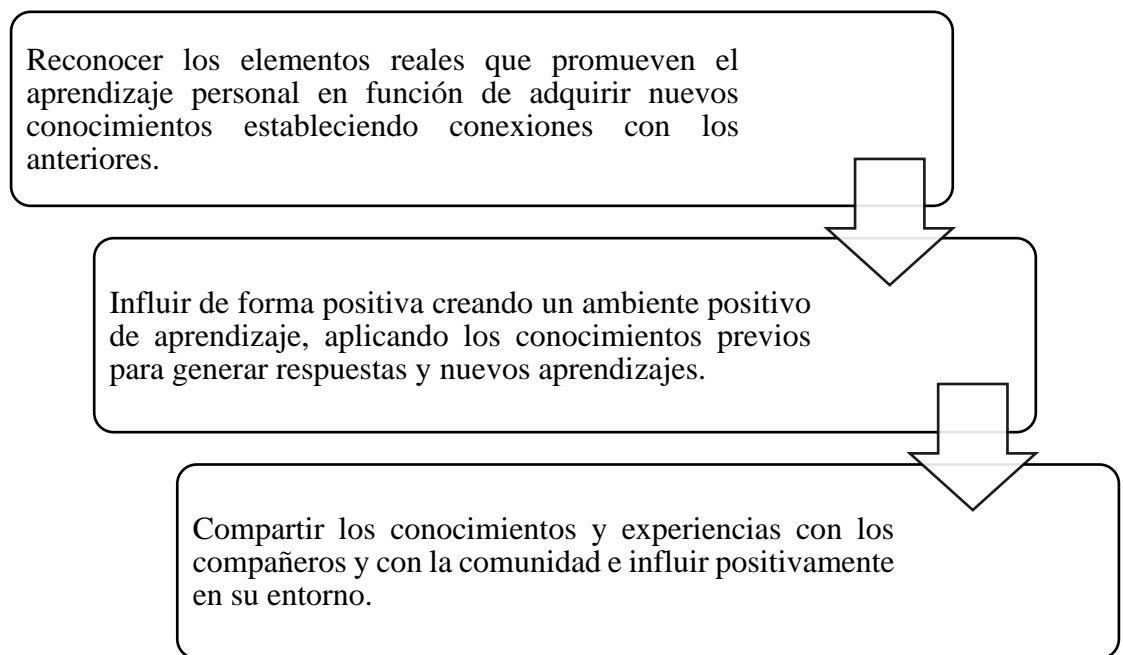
Reconocer los elementos reales que promueven el aprendizaje personal en función de adquirir nuevos conocimientos estableciendo conexiones con los anteriores.

Influir de forma positiva creando un ambiente positivo de aprendizaje, aplicando los conocimientos previos para generar respuestas y nuevos aprendizajes.

Compartir los conocimientos y experiencias con los compañeros y con la comunidad e influir positivamente en su entorno.